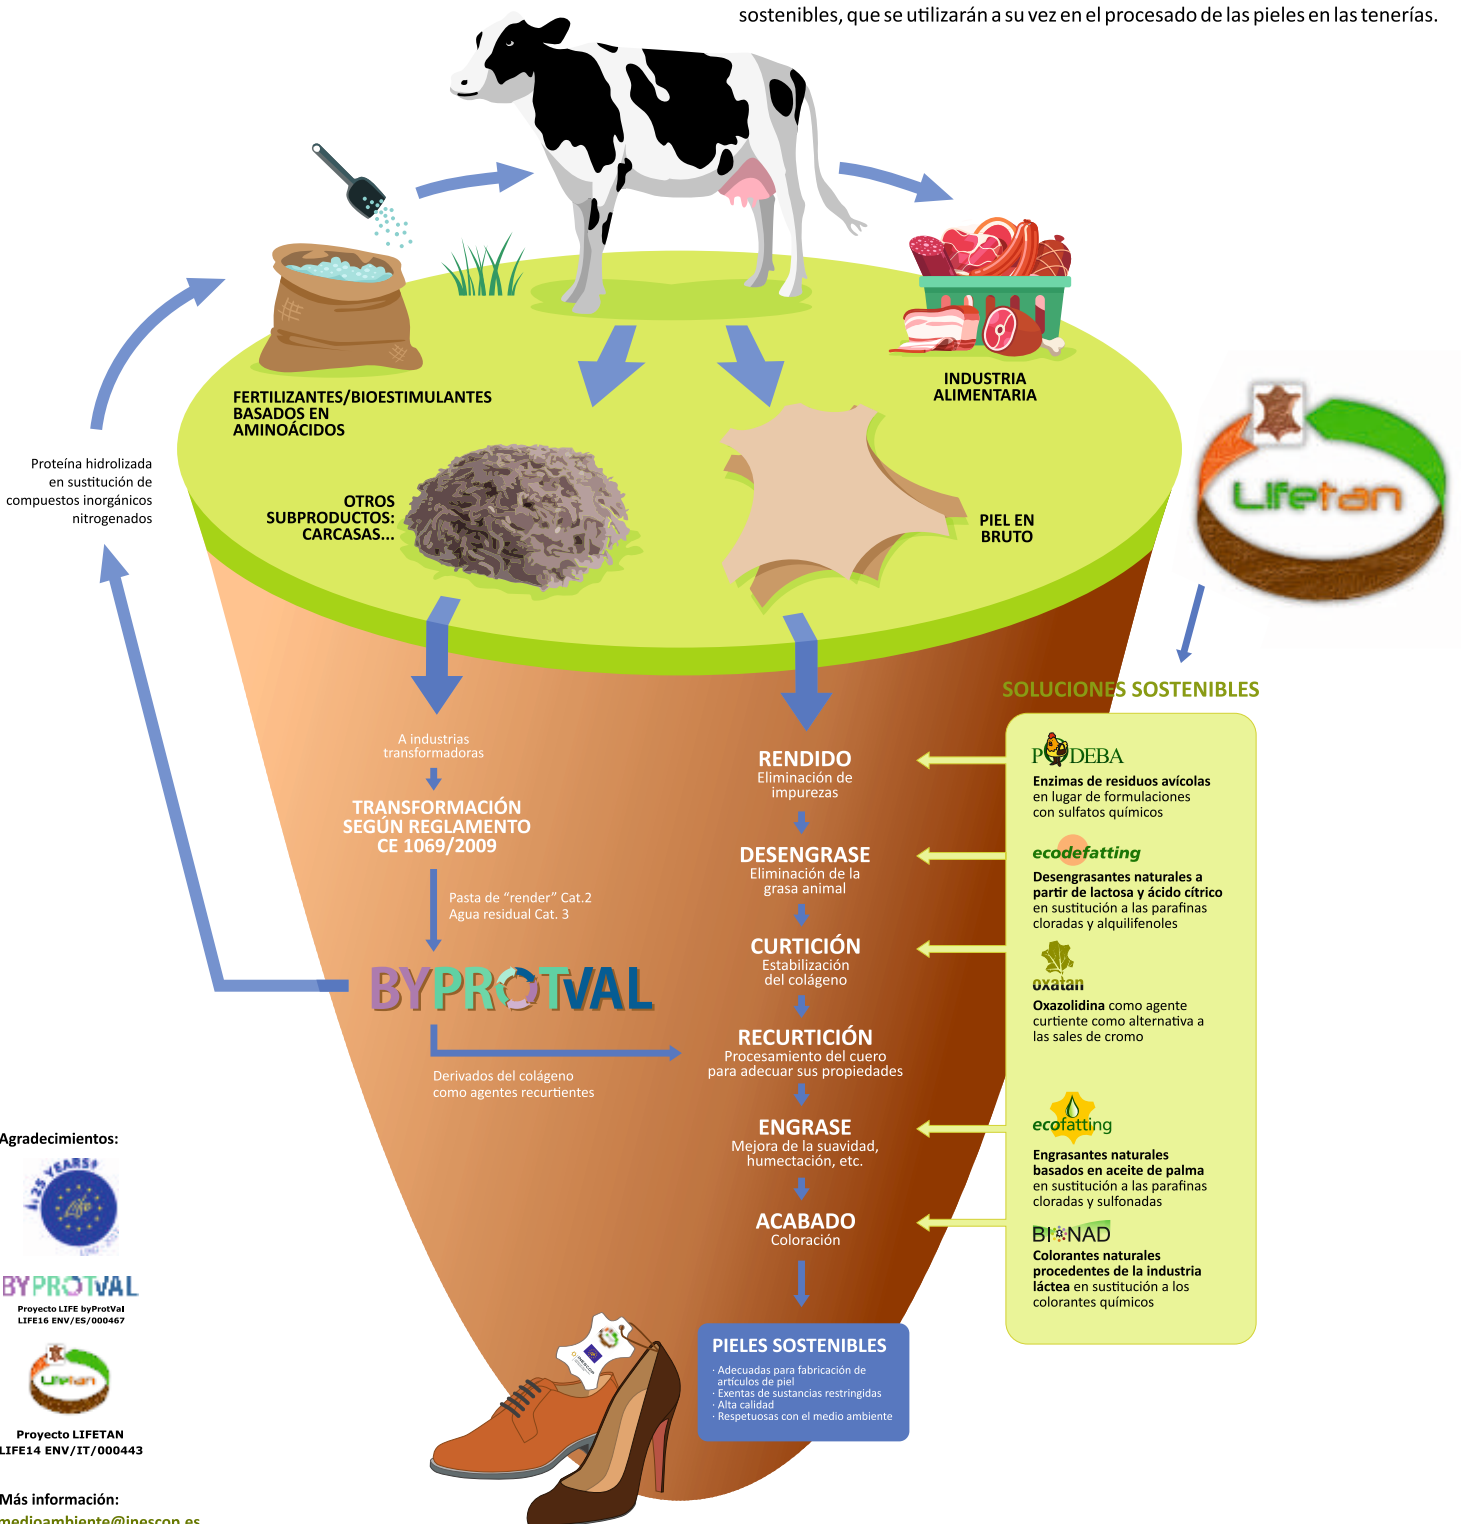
sostenibles, que se utilizarán a su vez en el procesado de las pieles en las tenerías.

FERTILIZANTES/BIOESTIMULANTES BASADOS EN AMINOÁCIDOS

INDUSTRIA ALIMENTARIA

Lifetan

Proteína hidrolizada en sustitución de compuestos inorgánicos nitrogenados

OTROS SUBPRODUCTOS: CARCASAS...

PIEL EN BRUTO

SOLUCIONES SOSTENIBLES

A industrias transformadoras

TRANSFORMACIÓN SEGÚN REGLAMENTO CE 1069/2009

Pasta de "render" Cat.2
Agua residual Cat. 3

BYPROTVAL

Derivados del colágeno como agentes recurtientes

RENDIDO
Eliminación de impurezas

DESENGRASE
Eliminación de la grasa animal

CURTICIÓN
Estabilización del colágeno

RECURTICIÓN
Procesamiento del cuero para adecuar sus propiedades

ENGRASE
Mejora de la suavidad, humectación, etc.

ACABADO
Coloración

PIELES SOSTENIBLES
· Adecuadas para fabricación de artículos de piel
· Exentas de sustancias restringidas
· Alta calidad
· Respetuosas con el medio ambiente

PODEBA
Enzimas de residuos avícolas en lugar de formulaciones con sulfatos químicos

ecodefatting
Desengrasantes naturales a partir de lactosa y ácido cítrico en sustitución a las parafinas cloradas y alquilfenoles

oxatan
Oxazolidina como agente curtiente como alternativa a las sales de cromo

ecofatting
Engrasantes naturales basados en aceite de palma en sustitución a las parafinas cloradas y sulfonadas

BIONAD
Colorantes naturales procedentes de la industria láctea en sustitución a los colorantes químicos

Agradecimientos:

25 YEARS Life

BYPROTVAL
Proyecto LIFE byProtVal
LIFE16 ENV/ES/000467

Lifetan
Proyecto LIFETAN
LIFE14 ENV/IT/000443

Más información:
medioambiente@inescop.es